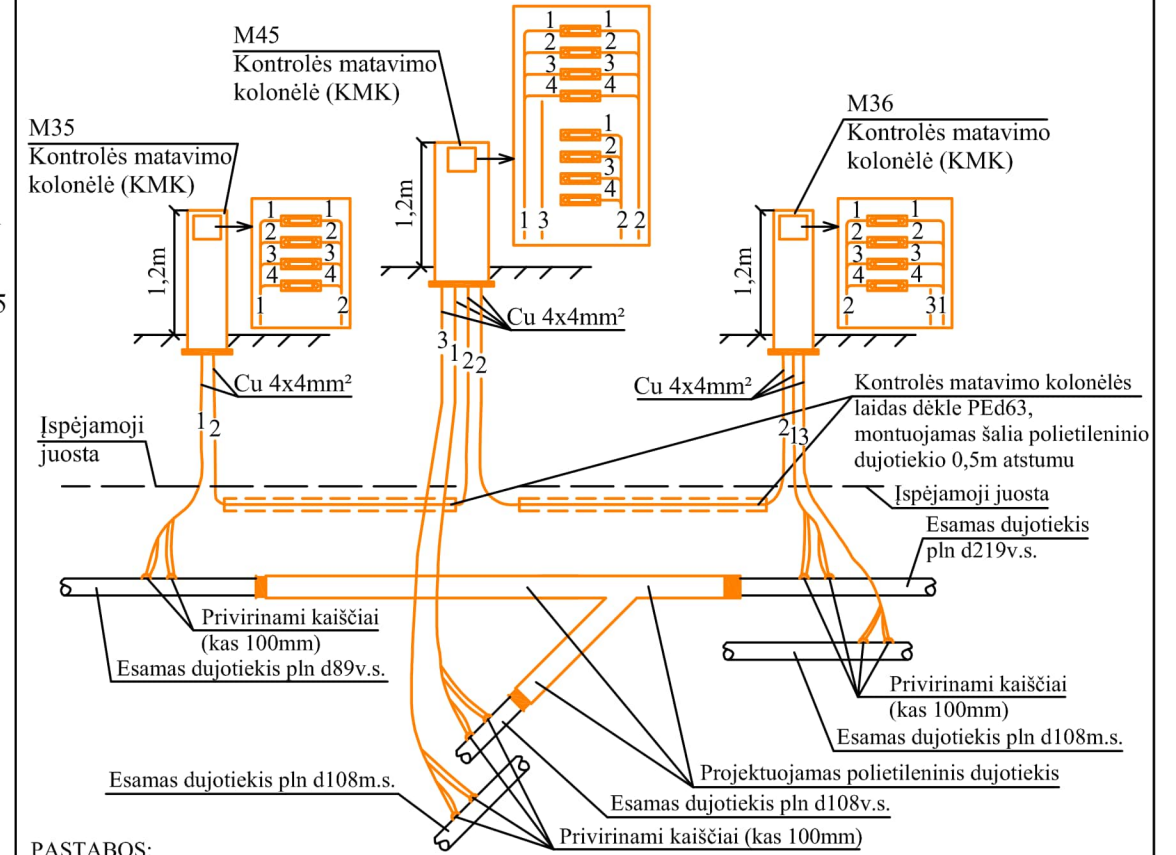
M45
Kontrolės matavimo kolonėlė (KMK)

M35
Kontrolės matavimo kolonėlė (KMK)

M36
Kontrolės matavimo kolonėlė (KMK)

1 1
2 2
3 3
4 4
1
2
3
4
1 3 2 2

1,2m

1 1
2 2
3 3
4 4
1 2

1,2m

1 1
2 2
3 3
4 4
2 31

1,2m

Cu 4x4mm²
3 1 2 2

Cu 4x4mm²
1 2

Cu 4x4mm²
2 1 3

Kontrolės matavimo kolonėlės laidas dėkle PEd63, montuojamas šalia polietileninio dujotiekio 0,5m atstumu

Įspėjamoji juosta

Įspėjamoji juosta

Esamas dujotiekis pln d219v.s.

Privirinami kaiščiai (kas 100mm)

Esamas dujotiekis pln d89v.s.

Privirinami kaiščiai (kas 100mm)

Esamas dujotiekis pln d108m.s.

Projektuojamas polietileninis dujotiekis

Esamas dujotiekis pln d108m.s.

Esamas dujotiekis pln d108v.s.

Privirinami kaiščiai (kas 100mm)

PASTABOS: